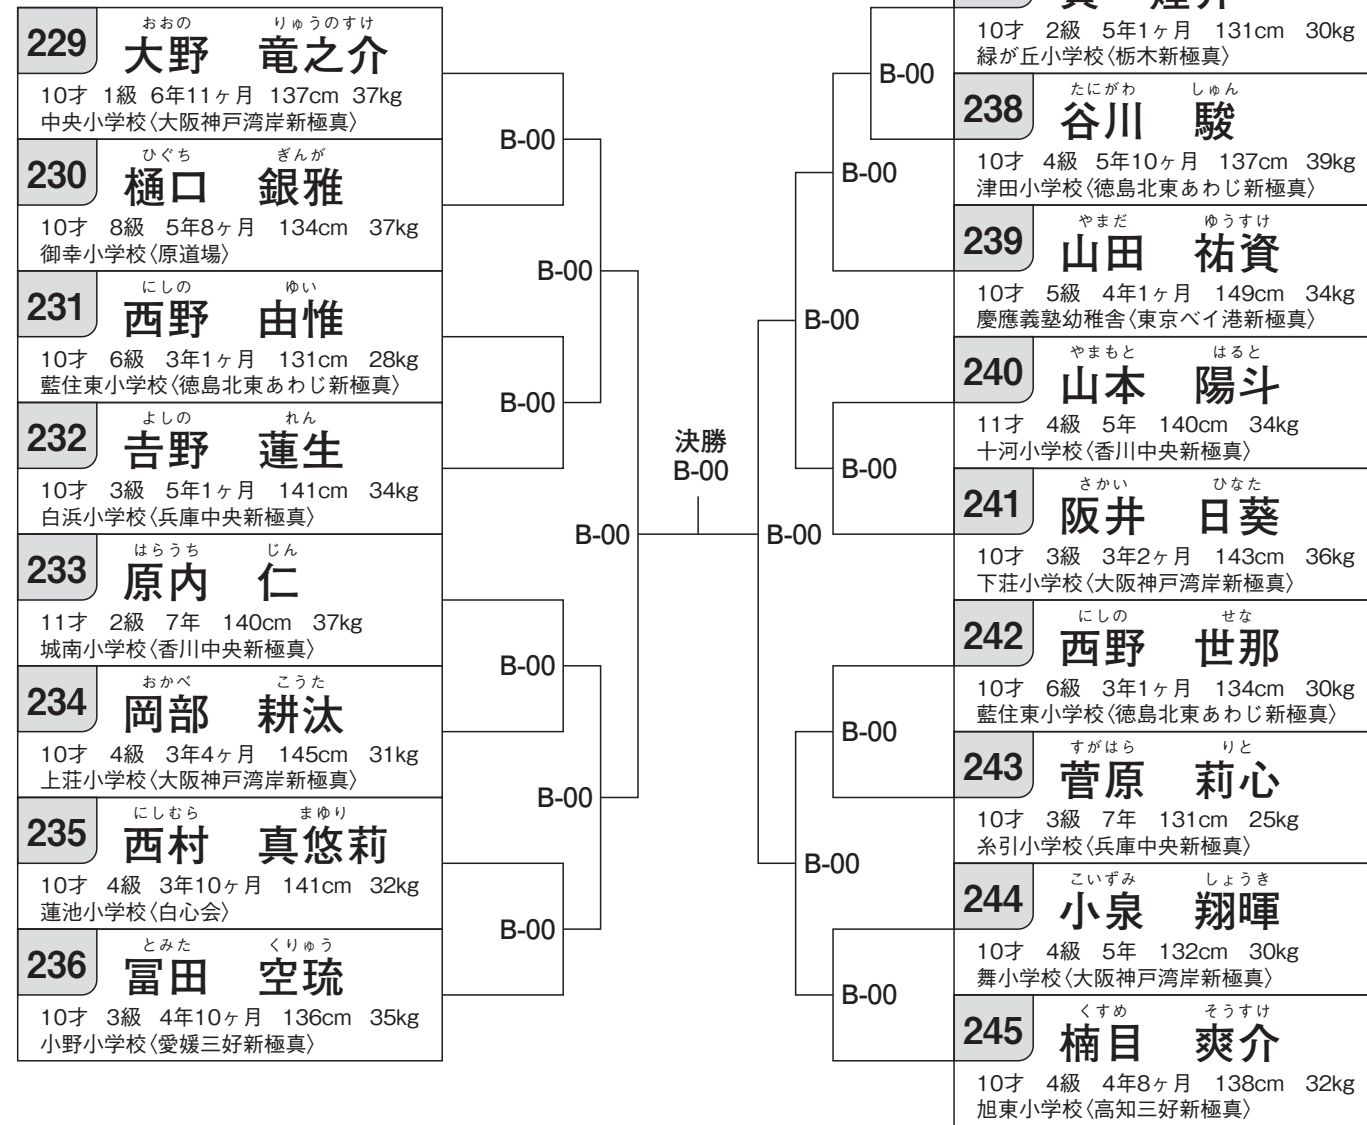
229 おおの りゅうのすけ
大野 竜之介
10才 1級 6年11ヶ月 137cm 37kg
中央小学校〈大阪神戸湾岸新極真〉

230 ひぐち ぎんが
樋口 銀雅
10才 8級 5年8ヶ月 134cm 37kg
御幸小学校〈原道場〉

231 にしの ゆい
西野 由惟
10才 6級 3年1ヶ月 131cm 28kg
藍住東小学校〈徳島北東あわじ新極真〉

232 よしの れん
吉野 蓮生
10才 3級 5年1ヶ月 141cm 34kg
白浜小学校〈兵庫中央新極真〉

233 はらうち じん
原内 仁
11才 2級 7年 140cm 37kg
城南小学校〈香川中央新極真〉

234 おかべ こうた
岡部 耕汰
10才 4級 3年4ヶ月 145cm 31kg
上荘小学校〈大阪神戸湾岸新極真〉

235 にしむら まゆり
西村 真悠莉
10才 4級 3年10ヶ月 141cm 32kg
蓮池小学校〈白心会〉

236 とみた くりゅう
冨田 空琉
10才 3級 4年10ヶ月 136cm 35kg
小野小学校〈愛媛三好新極真〉

B-00
B-00
B-00
B-00
B-00
B-00
B-00

決勝
B-00

B-00
B-00
B-00
B-00
B-00
B-00
B-00
B-00

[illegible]
10才 2級 5年1ヶ月 131cm 30kg
緑が丘小学校〈栃木新極真〉

238 たにがわ しゅん
谷川 駿
10才 4級 5年10ヶ月 137cm 39kg
津田小学校〈徳島北東あわじ新極真〉

239 やまだ ゆうすけ
山田 祐資
10才 5級 4年1ヶ月 149cm 34kg
慶應義塾幼稚舎〈東京ベイ港新極真〉

240 やまもと はると
山本 陽斗
11才 4級 5年 140cm 34kg
十河小学校〈香川中央新極真〉

241 さかい ひなた
阪井 日葵
10才 3級 3年2ヶ月 143cm 36kg
下荘小学校〈大阪神戸湾岸新極真〉

242 にしの せな
西野 世那
10才 6級 3年1ヶ月 134cm 30kg
藍住東小学校〈徳島北東あわじ新極真〉

243 すがはら りと
菅原 莉心
10才 3級 7年 131cm 25kg
糸引小学校〈兵庫中央新極真〉

244 こいずみ しょうき
小泉 翔暉
10才 4級 5年 132cm 30kg
舞小学校〈大阪神戸湾岸新極真〉

245 くすめ そうすけ
楠目 爽介
10才 4級 4年8ヶ月 138cm 32kg
旭東小学校〈高知三好新極真〉